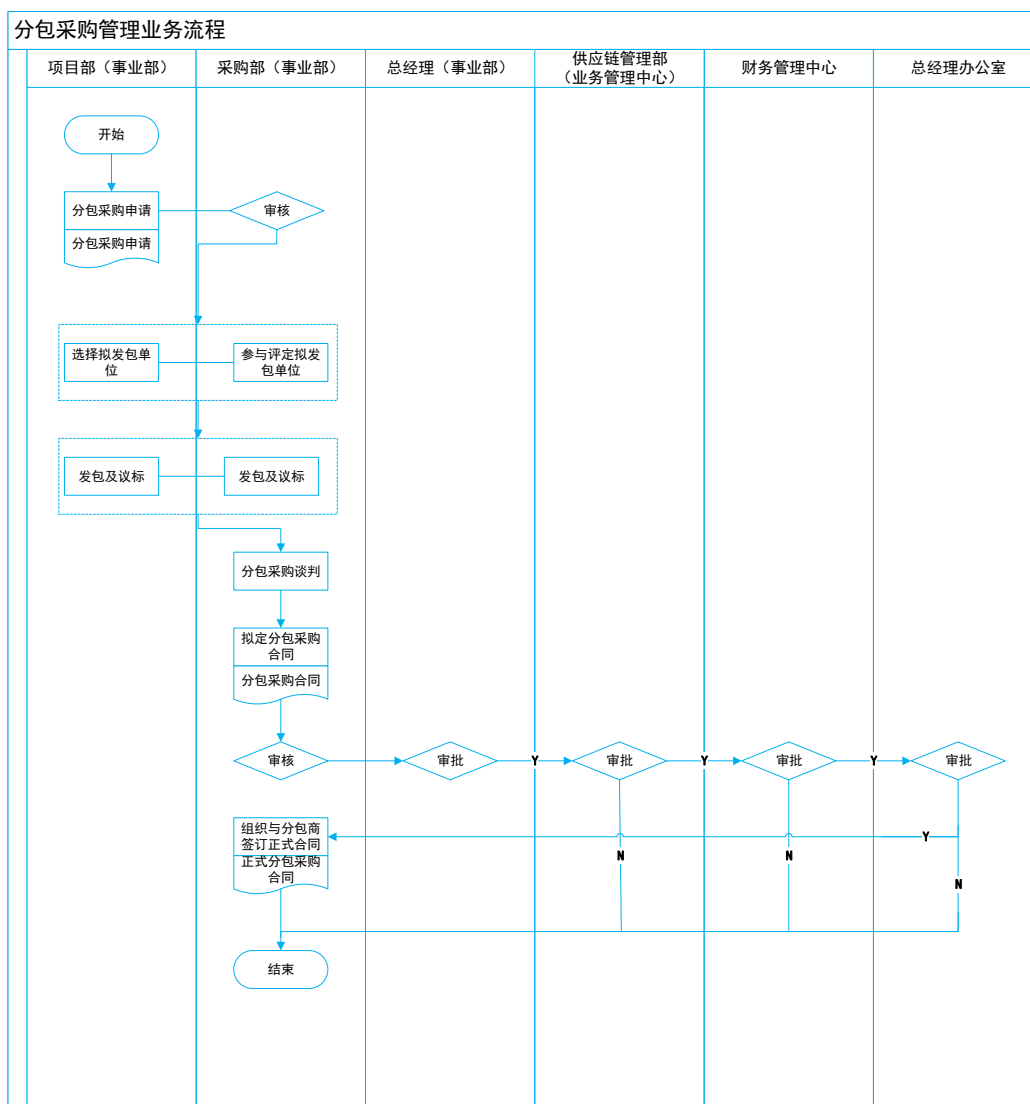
分包采购管理业务流程

项目部（事业部）
采购部（事业部）
总经理（事业部）
供应链管理部（业务管理中心）
财务管理中心
总经理办公室

开始
分包采购申请
分包采购申请
审核
选择拟发包单位
参与评定拟发包单位
发包及议标
发包及议标
分包采购谈判
拟定分包采购合同
分包采购合同
审核
审批
Y
审批
Y
审批
Y
审批
组织与分包商签订正式合同
正式分包采购合同
Y
N
N
N
结束